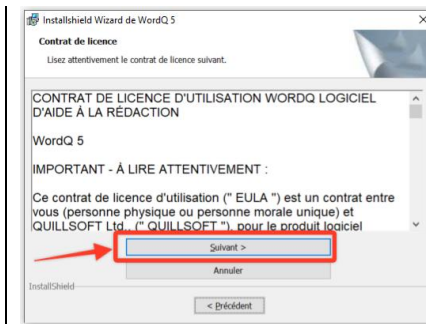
Installshield Wizard de WordQ 5

Contrat de licence

Lisez attentivement le contrat de licence suivant.

CONTRAT DE LICENCE D'UTILISATION WORDQ LOGICIEL D'AIDE À LA RÉDACTION

WordQ 5

IMPORTANT - À LIRE ATTENTIVEMENT :

Ce contrat de licence d'utilisation (" EULA ") est un contrat entre vous (personne physique ou personne morale unique) et QUILLSOFT Ltd., (" QUILLSOFT "), pour le produit logiciel

Suivant >

Annuler

InstallShield

< Précédent